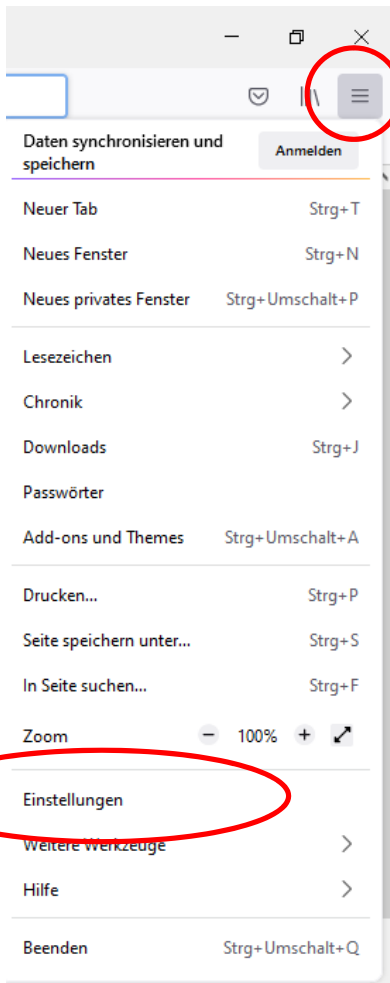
Daten synchronisieren und speichern
Anmelden

Neuer Tab Strg+T
Neues Fenster Strg+N
Neues privates Fenster Strg+Umschalt+P

Lesezeichen
Chronik
Downloads Strg+J
Passwörter
Add-ons und Themes Strg+Umschalt+A

Drucken... Strg+P
Seite speichern unter... Strg+S
In Seite suchen... Strg+F
Zoom − 100% +

Einstellungen
Weitere Werkzeuge
Hilfe

Beenden Strg+Umschalt+Q